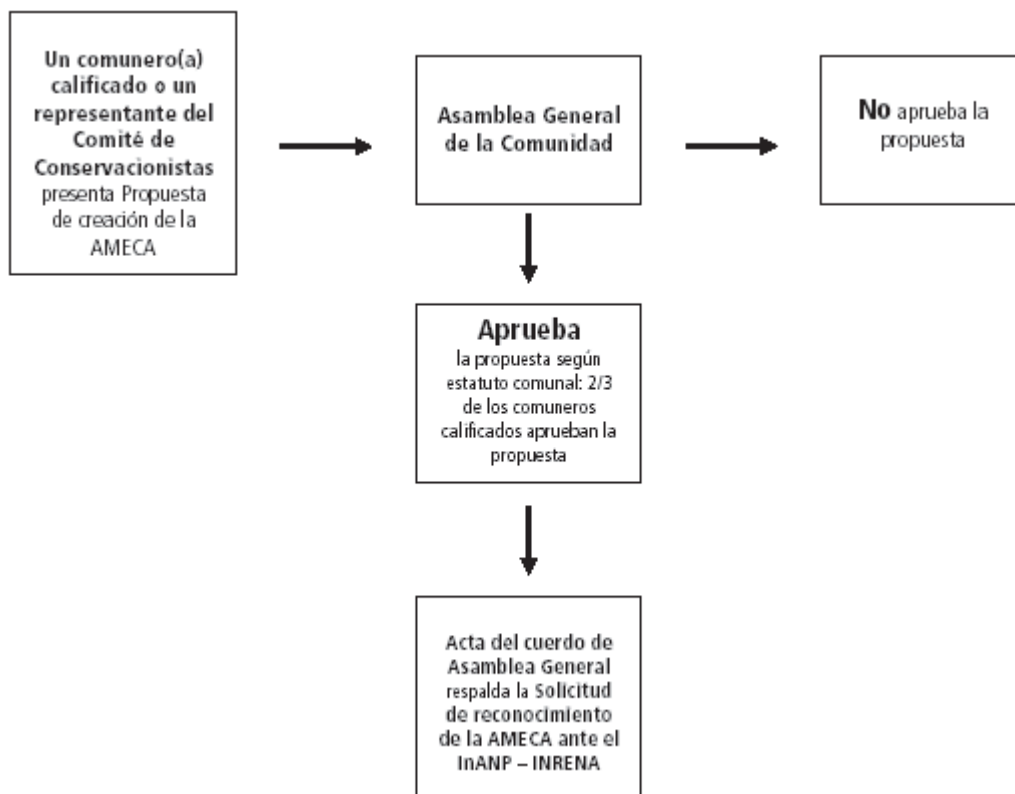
Un comunero(a) calificado o un representante del Comité de Conservacionistas presenta Propuesta de creación de la AMECA

Asamblea General de la Comunidad

No aprueba la propuesta

Aprueba
la propuesta según estatuto comunal: 2/3 de los comuneros calificados aprueban la propuesta

Acta del cuerdo de Asamblea General respalda la Solicitud de reconocimiento de la AMECA ante el InANP – INRENA